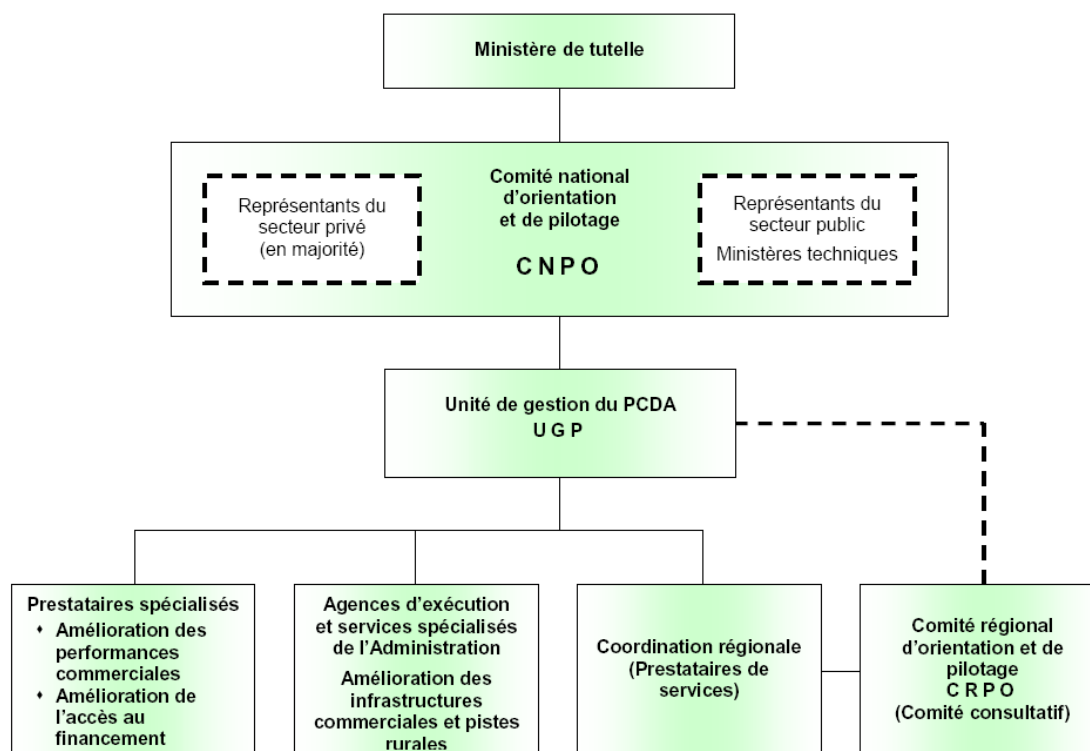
Ministère de tutelle

Comité national d'orientation et de pilotage

CNPO

Représentants du secteur privé (en majorité)

Représentants du secteur public Ministères techniques

Unité de gestion du PCDA
UGP

Prestataires spécialisés
- Amélioration des performances commerciales
- Amélioration de l'accès au financement

Agences d'exécution et services spécialisés de l'Administration
Amélioration des infrastructures commerciales et pistes rurales

Coordination régionale (Prestataires de services)

Comité régional d'orientation et de pilotage
CRPO
(Comité consultatif)